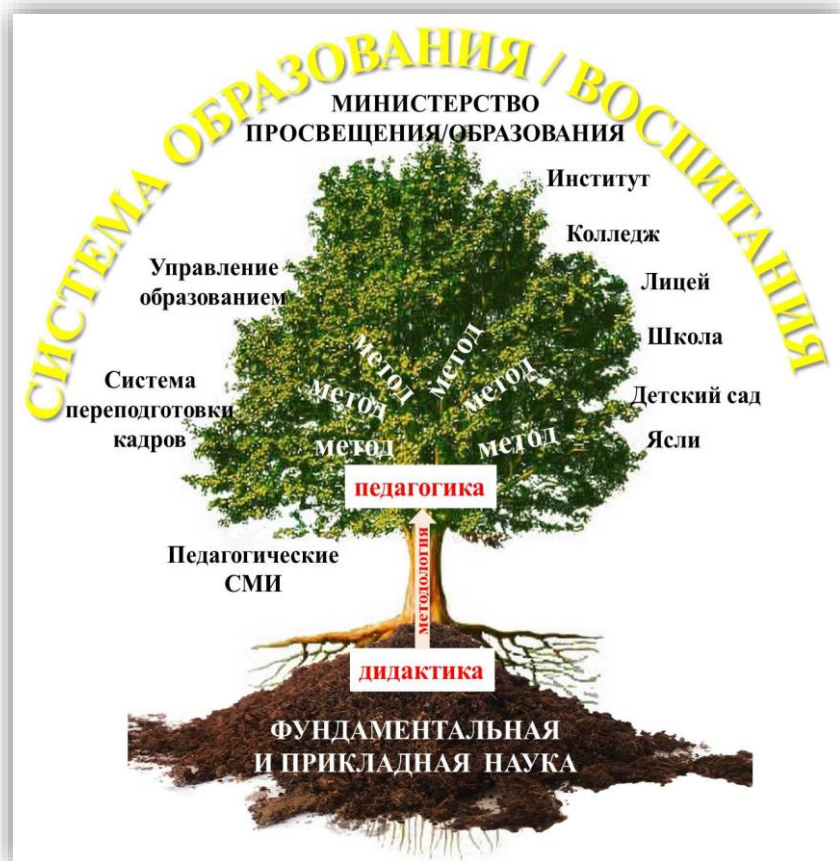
СИСТЕМА ОБРАЗОВАНИЯ / ВОСПИТАНИЯ

МИНИСТЕРСТВО ПРОСВЕЩЕНИЯ/ОБРАЗОВАНИЯ

Институт

Колледж

Лицей

Школа

Детский сад

Ясли

Управление образованием

Система переподготовки кадров

метод

метод

метод

метод

метод

метод

педагогика

методология

Педагогические СМИ

дидактика

ФУНДАМЕНТАЛЬНАЯ И ПРИКЛАДНАЯ НАУКА